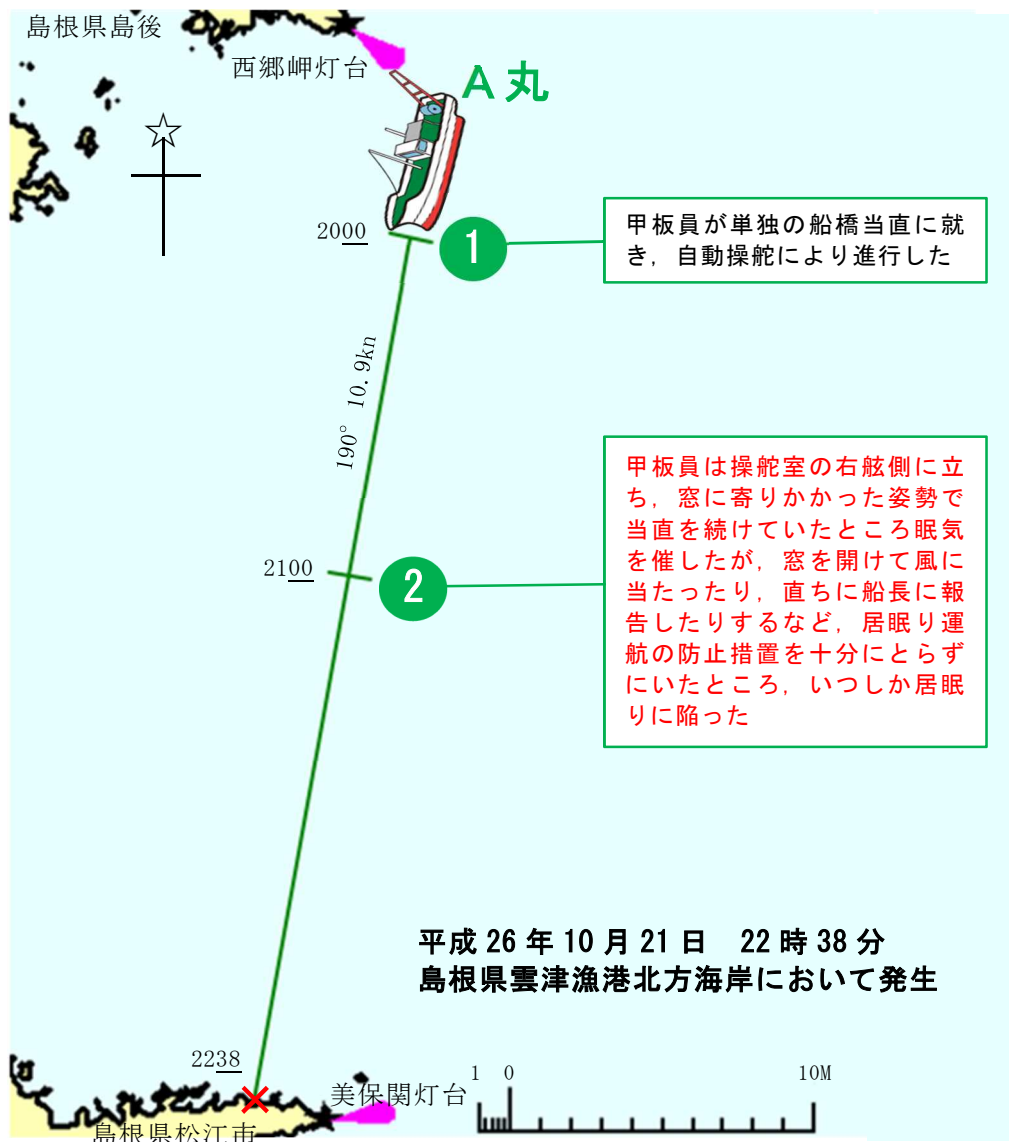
島根県島後

西郷岬灯台

A丸

2000

1

甲板員が単独の船橋当直に就き，自動操舵により進行した

190° 10.9kn

2100

2

甲板員は操舵室の右舷側に立ち，窓に寄りかかった姿勢で当直を続けていたところ眠気を催したが，窓を開けて風に当たったり，直ちに船長に報告したりするなど，居眠り運航の防止措置を十分にとらずにいたところ，いつしか居眠りに陥った

平成 26 年 10 月 21 日　22 時 38 分
島根県雲津漁港北方海岸において発生

2238

美保関灯台

1　0　　10M

島根県松江市